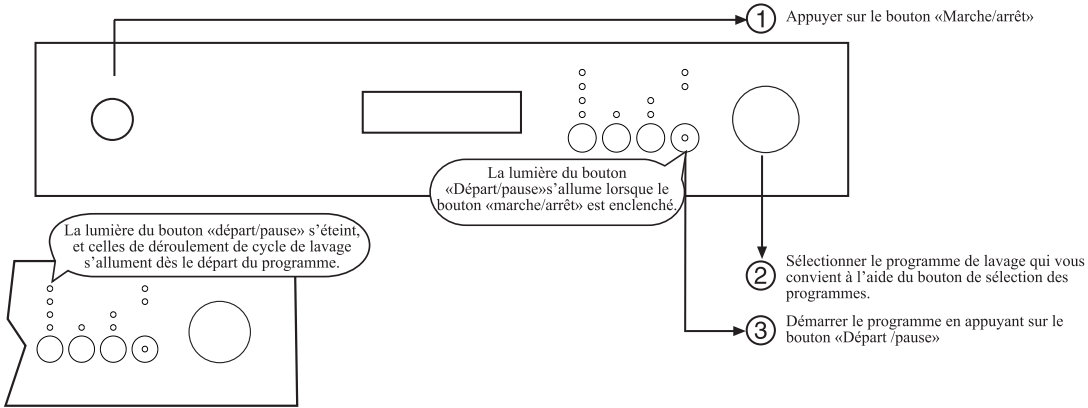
1 Appuyer sur le bouton «Marche/arrêt»

La lumière du bouton «Départ/pause»s'allume lorsque le bouton «marche/arrêt» est enclenché.

La lumière du bouton «départ/pause» s'éteint, et celles de déroulement de cycle de lavage s'allument dès le départ du programme.

2 Sélectionner le programme de lavage qui vous convient à l'aide du bouton de sélection des programmes.

3 Démarrer le programme en appuyant sur le bouton «Départ /pause»